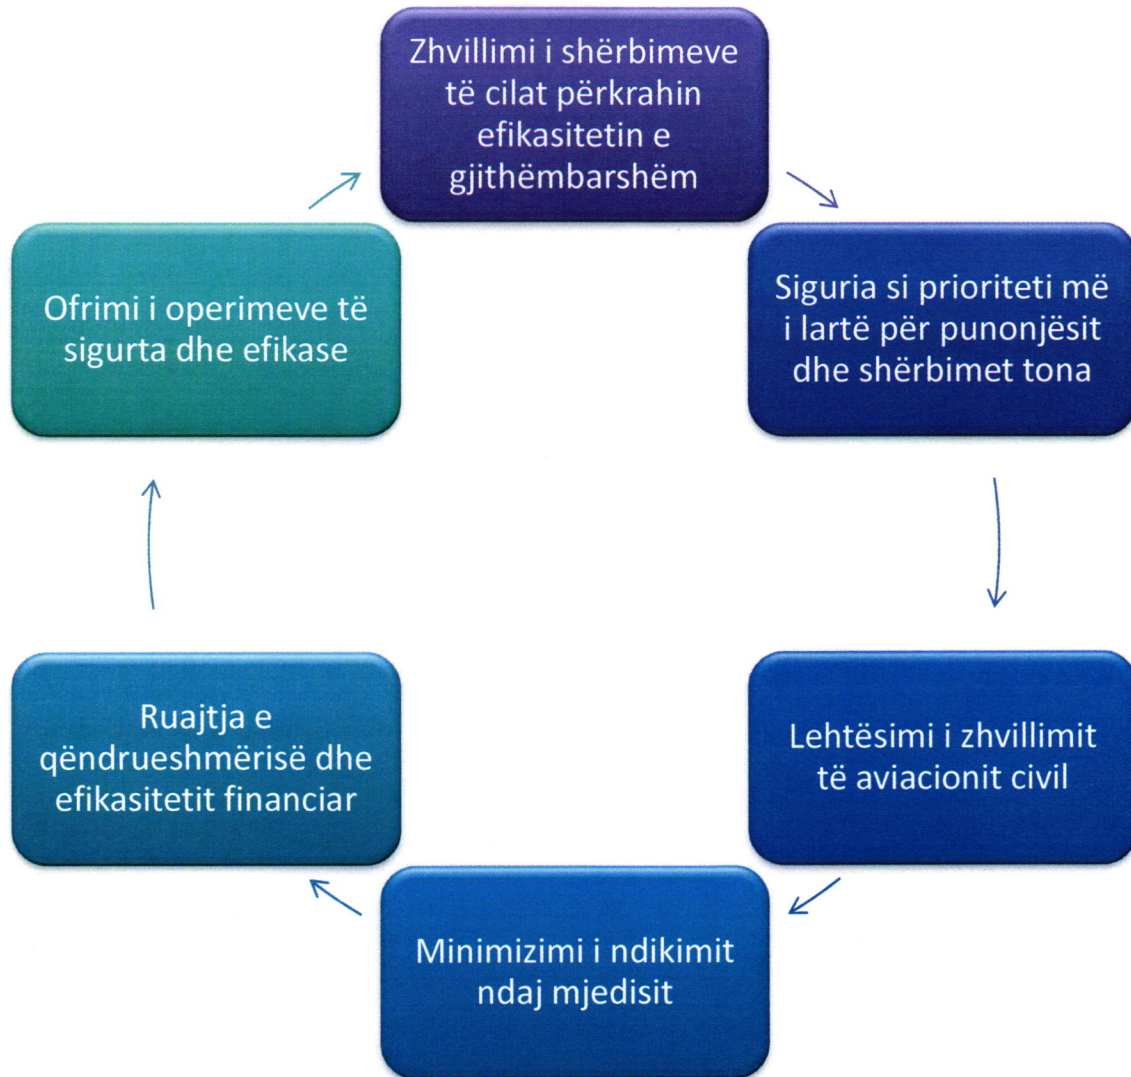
Zhvillimi i shërbimeve të cilat përkrahin efikasitetin e gjithëmbarshëm

Siguria si prioriteti më i lartë për punonjësit dhe shërbimet tona

Lehtësimi i zhvillimit të aviacionit civil

Minimizimi i ndikimit ndaj mjedisit

Ruajtja e qëndrueshmërisë dhe efikasitetit financiar

Ofrimi i operimeve të sigurta dhe efikase